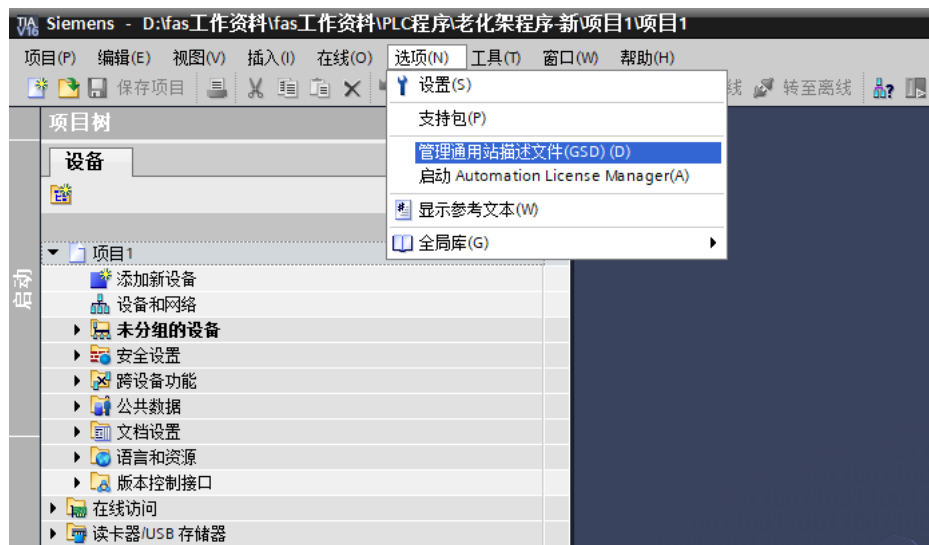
TIA V16 Siemens - D:\fas工作资料\fas工作资料\PLC程序\老化架程序-新\项目1\项目1

项目(P) 编辑(E) 视图(V) 插入(I) 在线(O) 选项(N) 工具(T) 窗口(W) 帮助(H)

保存项目 线 转至离线

项目树

设备

启动

设置(S)
支持包(P)
管理通用站描述文件(GSD) (D)
启动 Automation License Manager(A)
显示参考文本(W)
全局库(G)

项目1
添加新设备
设备和网络
未分组的设备
安全设置
跨设备功能
公共数据
文档设置
语言和资源
版本控制接口
在线访问
读卡器/USB 存储器